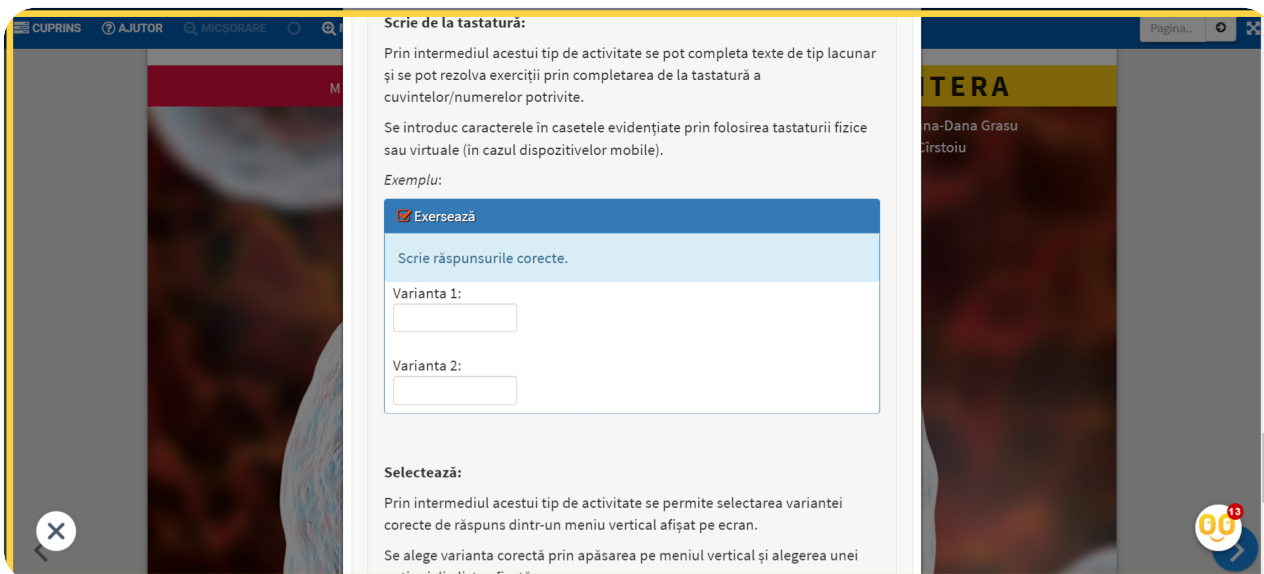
CUPRINS ? AJUTOR MICȘORARE

Pagina..

M

ITERA

na-Dana Grasu
Cîrstoiu

Scrie de la tastatură:

Prin intermediul acestui tip de activitate se pot completa texte de tip lacunar și se pot rezolva exerciții prin completarea de la tastatură a cuvintelor/numerelor potrivite.

Se introduc caracterele în casetele evidențiate prin folosirea tastaturii fizice sau virtuale (în cazul dispozitivelor mobile).

Exemplu:

Exersează

Scrie răspunsurile corecte.

Varianta 1:

Varianta 2:

Selectează:

Prin intermediul acestui tip de activitate se permite selectarea variantei corecte de răspuns dintr-un meniu vertical afișat pe ecran.

Se alege varianta corectă prin apăsarea pe meniul vertical și alegerea unei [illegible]

13